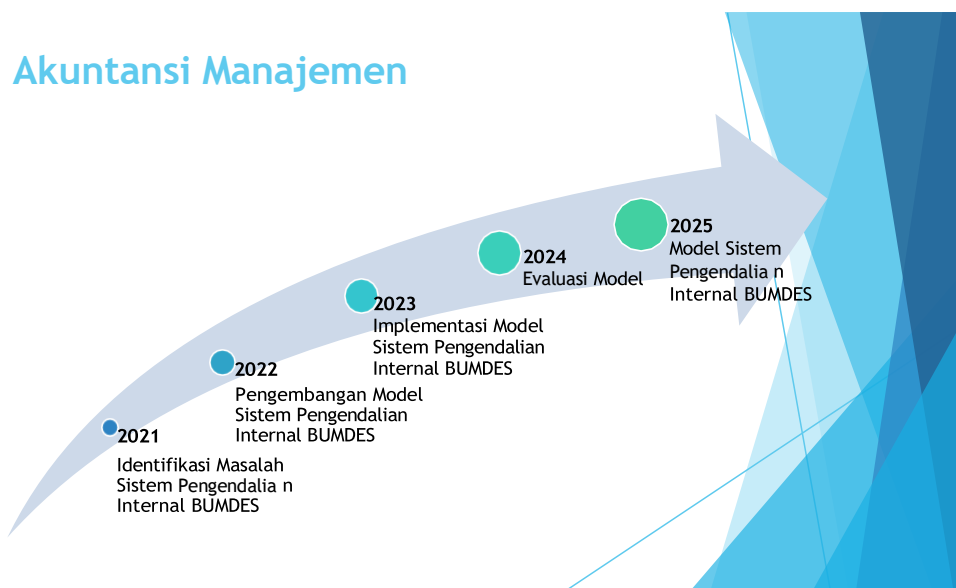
Akuntansi Manajemen

2021
Identifikasi Masalah Sistem Pengendalia n Internal BUMDES

2022
Pengembangan Model Sistem Pengendalian Internal BUMDES

2023
Implementasi Model Sistem Pengendalian Internal BUMDES

2024
Evaluasi Model

2025
Model Sistem Pengendalia n Internal BUMDES